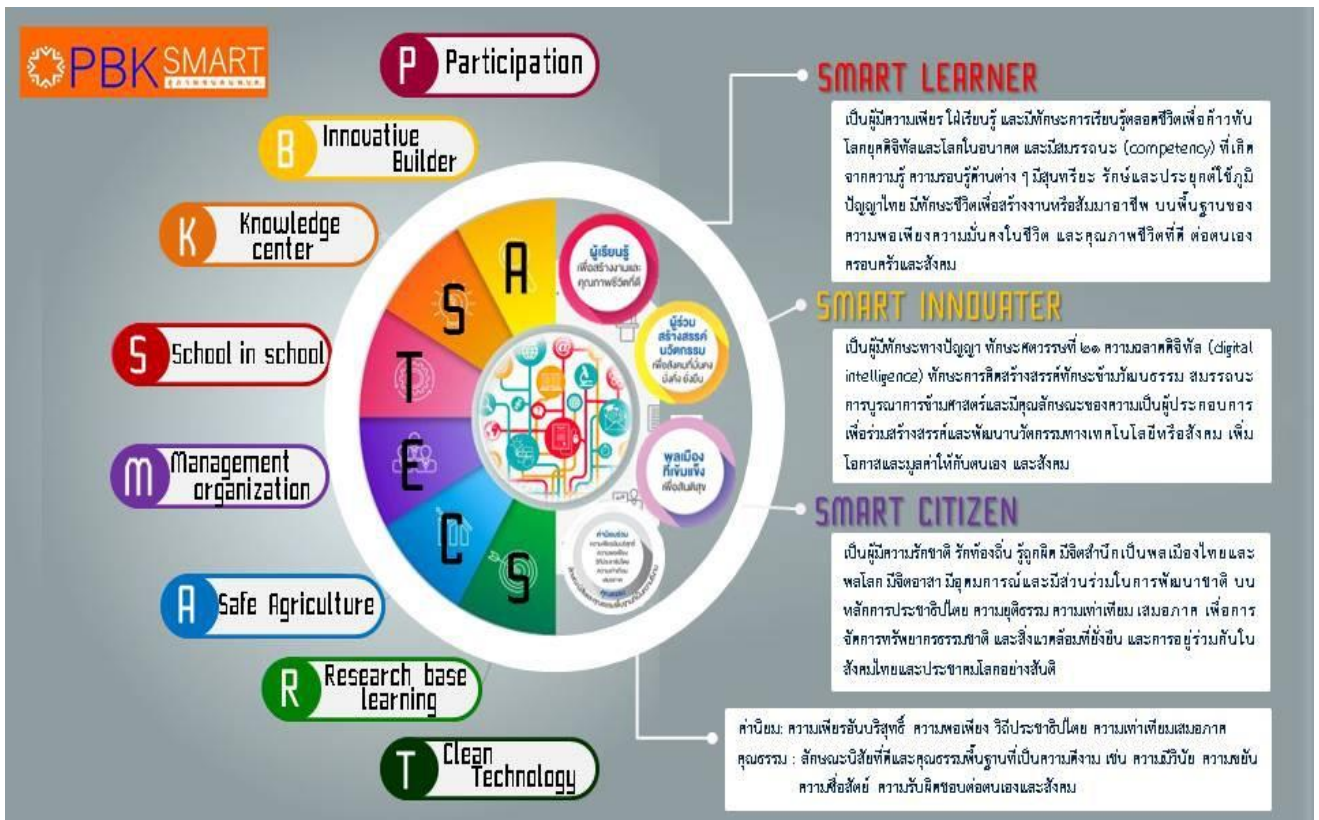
PBK SMART

P Participation

B Innovative Builder

K Knowledge center

S School in school

M Management organization

A Safe Agriculture

R Research base learning

T Clean Technology

A S T E C S

ผู้เรียนรู้ เพื่อสร้างงานและคุณภาพชีวิตที่ดี

ผู้ร่วมสร้างสรรค์นวัตกรรม เพื่อสังคมที่มั่นคง มั่งคั่ง ยั่งยืน

พลเมืองที่เข้มแข็ง เพื่อสันติสุข

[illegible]

SMART LEARNER

เป็นผู้มีความเพียร ใฝ่เรียนรู้ และมีทักษะการเรียนรู้ตลอดชีวิตเพื่อก้าวทันโลกยุคดิจิทัลและโลกในอนาคต และมีสมรรถนะ (competency) ที่เกิดจากความรู้ ความรอบรู้ด้านต่าง ๆ มีสุนทรียะ รักษ์และประยุกต์ใช้ภูมิปัญญาไทย มีทักษะชีวิตเพื่อสร้างงานหรือสัมมาอาชีพ บนพื้นฐานของความพอเพียงความมั่นคงในชีวิต และคุณภาพชีวิตที่ดี ต่อตนเอง ครอบครัวและสังคม

SMART INNOVATER

เป็นผู้มีทักษะทางปัญญา ทักษะศตวรรษที่ ๒๑ ความฉลาดดิจิทัล (digital intelligence) ทักษะการคิดสร้างสรรค์ทักษะข้ามวัฒนธรรม สมรรถนะการบูรณาการข้ามศาสตร์และมีคุณลักษณะของความเป็นผู้ประกอบการ เพื่อร่วมสร้างสรรค์และพัฒนานวัตกรรมทางเทคโนโลยีหรือสังคม เพิ่มโอกาสและมูลค่าให้กับตนเอง และสังคม

SMART CITIZEN

เป็นผู้มีความรักชาติ รักท้องถิ่น รู้ถูกผิด มีจิตสำนึกเป็นพลเมืองไทยและพลโลก มีจิตอาสา มีอุดมการณ์และมีส่วนร่วมในการพัฒนาชาติ บนหลักการประชาธิปไตย ความยุติธรรม ความเท่าเทียม เสมอภาค เพื่อการจัดการทรัพยากรธรรมชาติ และสิ่งแวดล้อมที่ยั่งยืน และการอยู่ร่วมกันในสังคมไทยและประชาคมโลกอย่างสันติ

ค่านิยม: ความเพียรอันบริสุทธิ์ ความพอเพียง วิถีประชาธิปไตย ความเท่าเทียมเสมอภาค

คุณธรรม : ลักษณะนิสัยที่ดีและคุณธรรมพื้นฐานที่เป็นความดีงาม เช่น ความมีวินัย ความขยัน ความซื่อสัตย์ ความรับผิดชอบต่อตนเองและสังคม